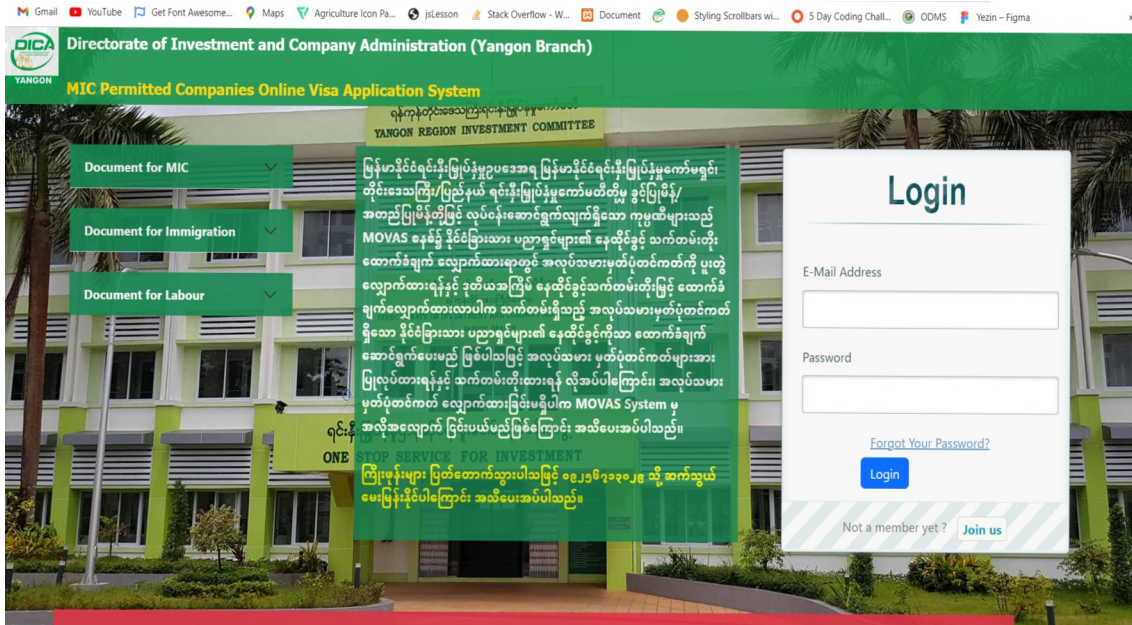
Gmail YouTube Get Font Awesome... Maps Agriculture Icon Pa... jsLesson Stack Overflow - W... Document Styling Scrollbars wi... 5 Day Coding Chall... ODMS Yezin – Figma

DICA YANGON

Directorate of Investment and Company Administration (Yangon Branch)

MIC Permitted Companies Online Visa Application System

YANGON REGION INVESTMENT COMMITTEE

Document for MIC

Document for Immigration

Document for Labour

မြန်မာနိုင်ငံရင်းနှီးမြှုပ်နှံမှုဥပဒေအရ မြန်မာနိုင်ငံရင်းနှီးမြှုပ်နှံမှုကော်မရှင်၊ တိုင်းဒေသကြီး/ပြည်နယ် ရင်းနှီးမြှုပ်နှံမှုကော်မတီတို့မှ ခွင့်ပြုမိန့်/ အတည်ပြုမိန့်တို့ဖြင့် လုပ်ငန်းဆောင်ရွက်လျက်ရှိသော ကုမ္ပဏီများသည် MOVAS စနစ်၌ နိုင်ငံခြားသား ပညာရှင်များ၏ နေထိုင်ခွင့် သက်တမ်းတိုး လျှောက်ထားရန်နှင့် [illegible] ချက်လျှောက်ထားလာပါက သက်တမ်းရှိသည့် အလုပ်သမားမှတ်ပုံတင်ကတ် ရှိသော နိုင်ငံခြားသား ပညာရှင်များ၏ နေထိုင်ခွင့်ကိုသာ ထောက်ခံချက် ဆောင်ရွက်ပေးမည် ဖြစ်ပါသဖြင့် အလုပ်သမား မှတ်ပုံတင်ကတ်များအား ပြုလုပ်ထားရန်နှင့် သက်တမ်းတိုးထားရန် လိုအပ်ပါကြောင်း၊ အလုပ်သမား မှတ်ပုံတင်ကတ် လျှောက်ထားခြင်းမရှိပါက MOVAS System မှ အလိုအလျောက် ငြင်းပယ်မည်ဖြစ်ကြောင်း အသိပေးအပ်ပါသည်။

ကြိုးစန့်များ ပြတ်တောက်သွားပါသဖြင့် ၀၉၂၅၆၇၁၀၁၀၂၈ သို့ ဆက်သွယ် မေးမြန်းနိုင်ပါကြောင်း အသိပေးအပ်ပါသည်။

ONE STOP SERVICE FOR INVESTMENT

Login

E-Mail Address

Password

Forgot Your Password?

Login

Not a member yet ? Join us